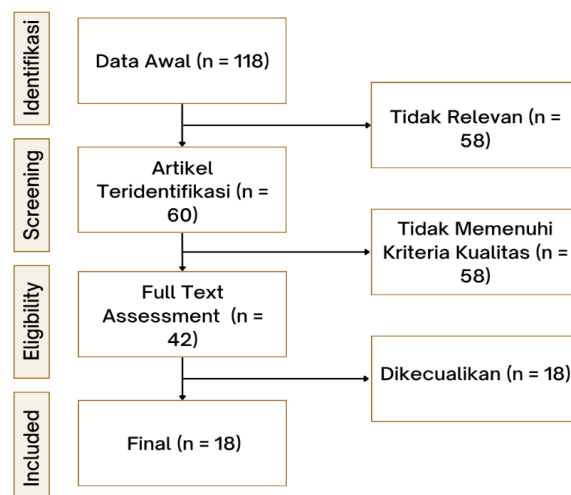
Identifikasi

Data Awal (n = 118)

Tidak Relevan (n = 58)

Screening

Artikel Teridentifikasi (n = 60)

Tidak Memenuhi Kriteria Kualitas (n = 58)

Eligibility

Full Text Assessment (n = 42)

Dikecualikan (n = 18)

Included

Final (n = 18)